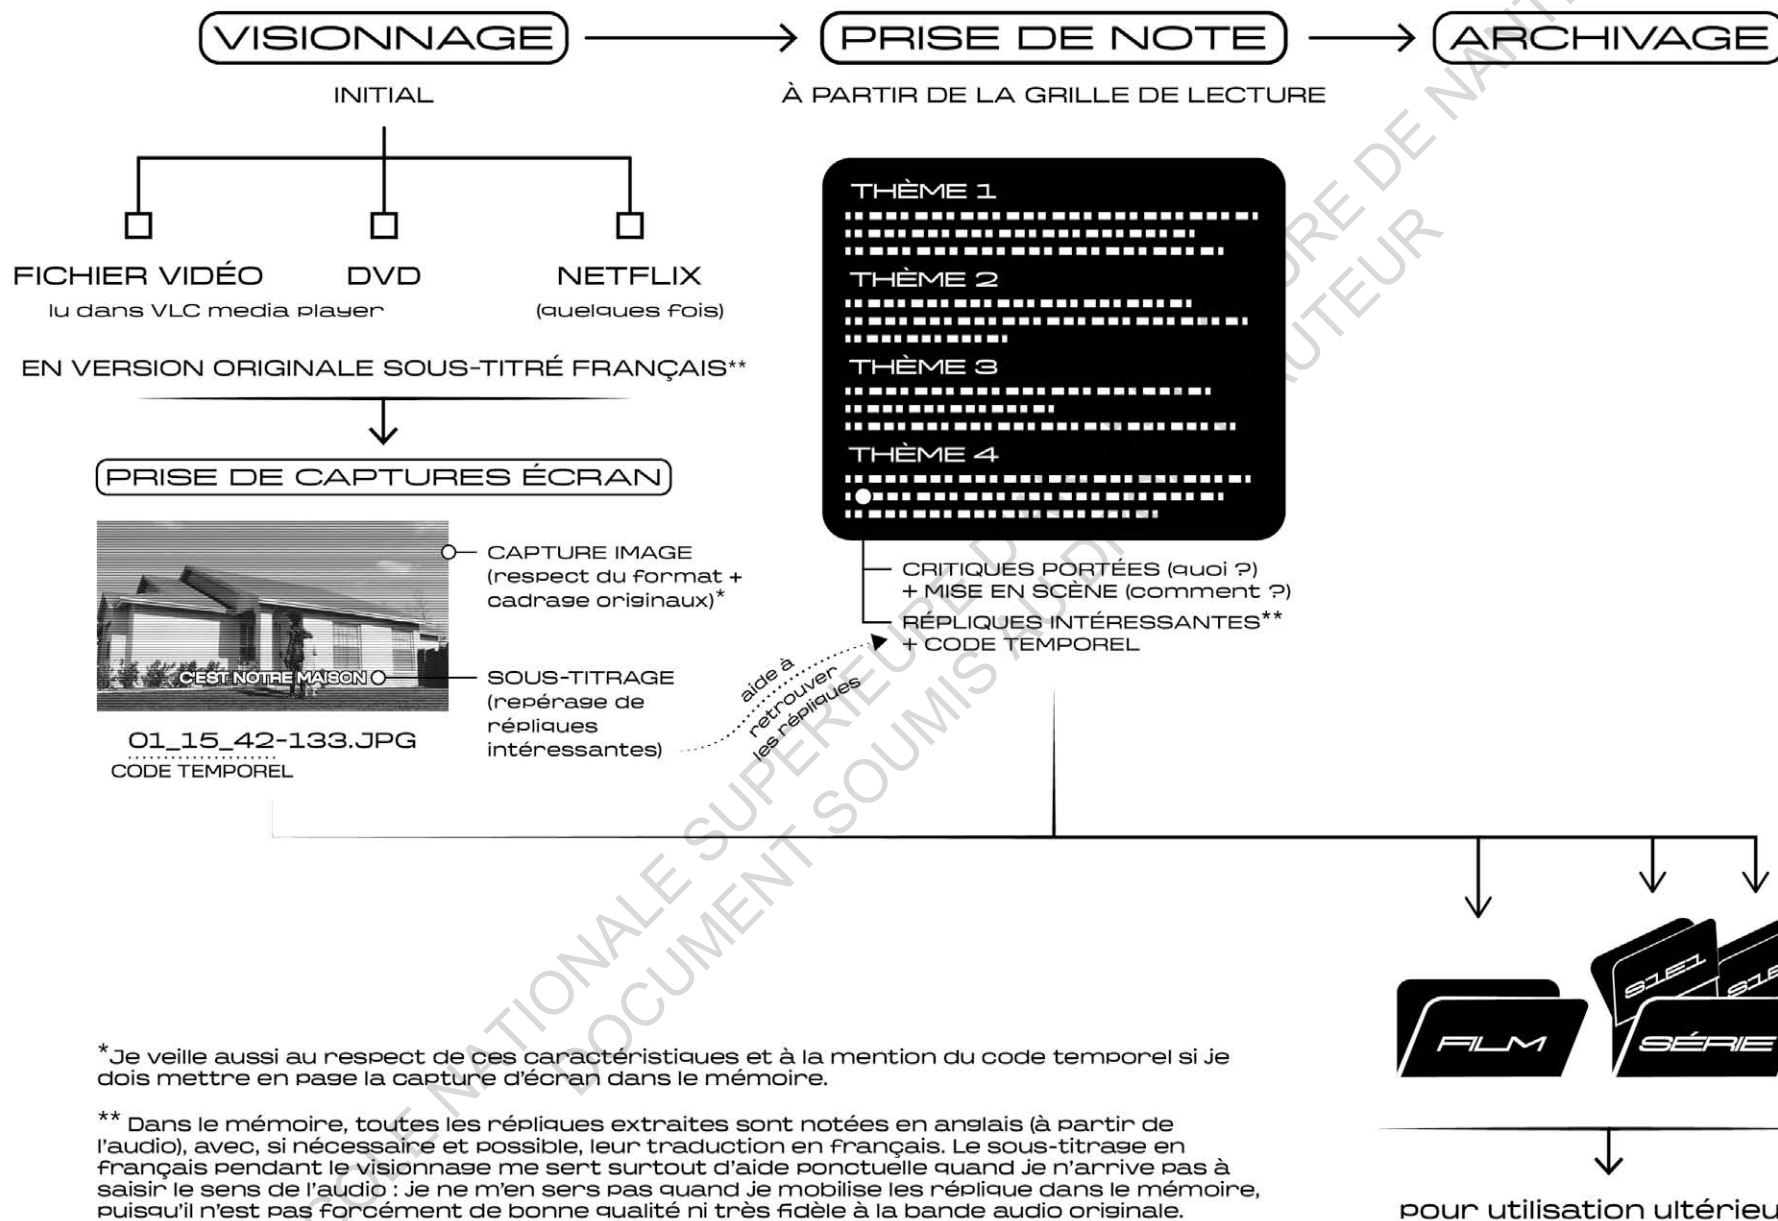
VISIONNAGE

INITIAL

FICHIER VIDÉO
lu dans VLC media player

DVD

NETFLIX
(quelques fois)

EN VERSION ORIGINALE SOUS-TITRÉ FRANÇAIS**

PRISE DE CAPTURES ÉCRAN

C'EST NOTRE MAISON

CAPTURE IMAGE (respect du format + cadrage originaux)*

SOUS-TITRAGE (repérage de répliques intéressantes)

01_15_42-133.JPG
CODE TEMPOREL

aide à retrouver les répliques

PRISE DE NOTE

À PARTIR DE LA GRILLE DE LECTURE

THÈME 1
THÈME 2
THÈME 3
THÈME 4

CRITIQUES PORTÉES (quoi ?) + MISE EN SCÈNE (comment ?)
RÉPLIQUES INTÉRESSANTES** + CODE TEMPOREL

ARCHIVAGE

FILM

S1E1

SÉRIE

S1E

pour utilisation ultérieu

ÉCOLE NATIONALE SUPÉRIEURE D'ARCHITECTURE DE NANTES
DOCUMENT SOUMIS AU DROIT D'AUTEUR

*Je veille aussi au respect de ces caractéristiques et à la mention du code temporel si je dois mettre en page la capture d'écran dans le mémoire.

** Dans le mémoire, toutes les répliques extraites sont notées en anglais (à partir de l'audio), avec, si nécessaire et possible, leur traduction en français. Le sous-titrage en français pendant le visionnage me sert surtout d'aide ponctuelle quand je n'arrive pas à saisir le sens de l'audio : je ne m'en sers pas quand je mobilise les réplique dans le mémoire, puisqu'il n'est pas forcément de bonne qualité ni très fidèle à la bande audio originale.